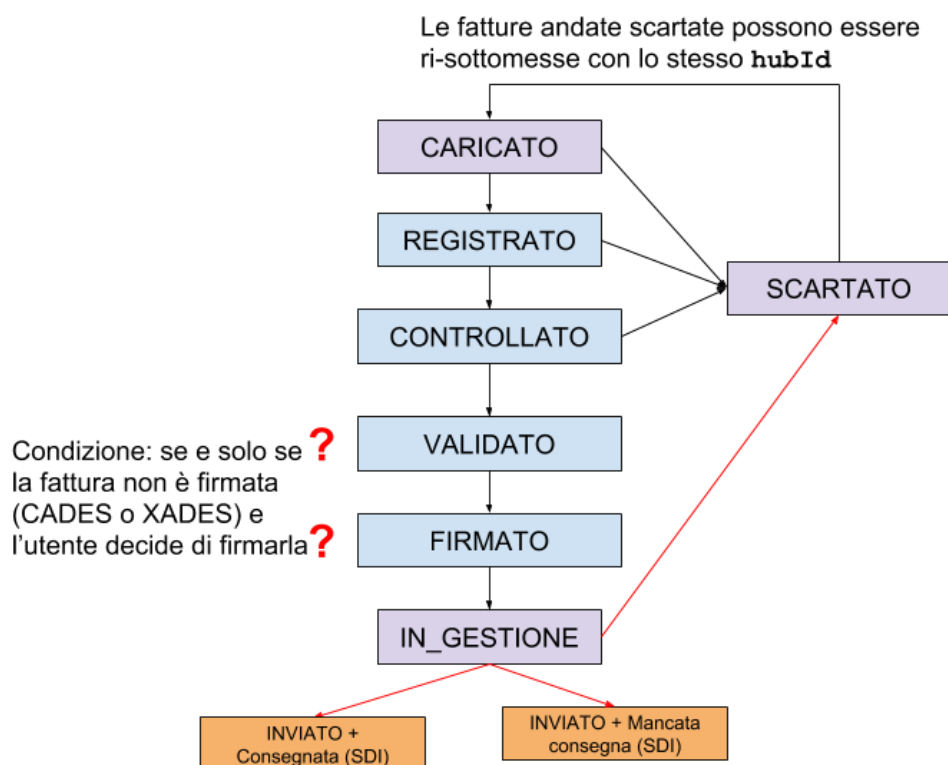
Le fatture andate scartate possono essere ri-sottomesse con lo stesso hubId

CARICATO

REGISTRATO

CONTROLLATO

SCARTATO

Condizione: se e solo se ? la fattura non è firmata (CADES o XADES) e l'utente decide di firmarla?

VALIDATO

FIRMATO

IN_GESTIONE

INVIATO + Consegnata (SDI)

INVIATO + Mancata consegna (SDI)